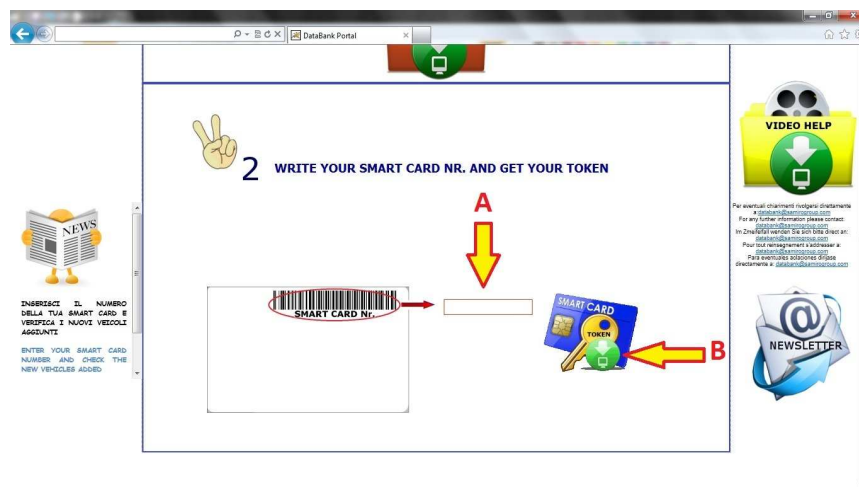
DataBank Portal

2 WRITE YOUR SMART CARD NR. AND GET YOUR TOKEN

A

SMART CARD Nr.

SMART CARD

TOKEN

B

NEWS

INSERISCI IL NUMERO DELLA TUA SMART CARD E VERIFICA I NUOVI VEICOLI AGGIUNTI

ENTER YOUR SMART CARD NUMBER AND CHECK THE NEW VEHICLES ADDED

VIDEO HELP

Per eventuali chiarimenti rivolgersi direttamente a databank@samirogroup.com
For any further information please contact: databank@samirogroup.com
Im Zweifelfall wenden Sie sich bitte direct an: databank@samirogroup.com
Pour tout renseignment s'adresser a: databank@samirogroup.com
Para eventuales solaciones dirijase directamente a: databank@samirogroup.com

NEWSLETTER